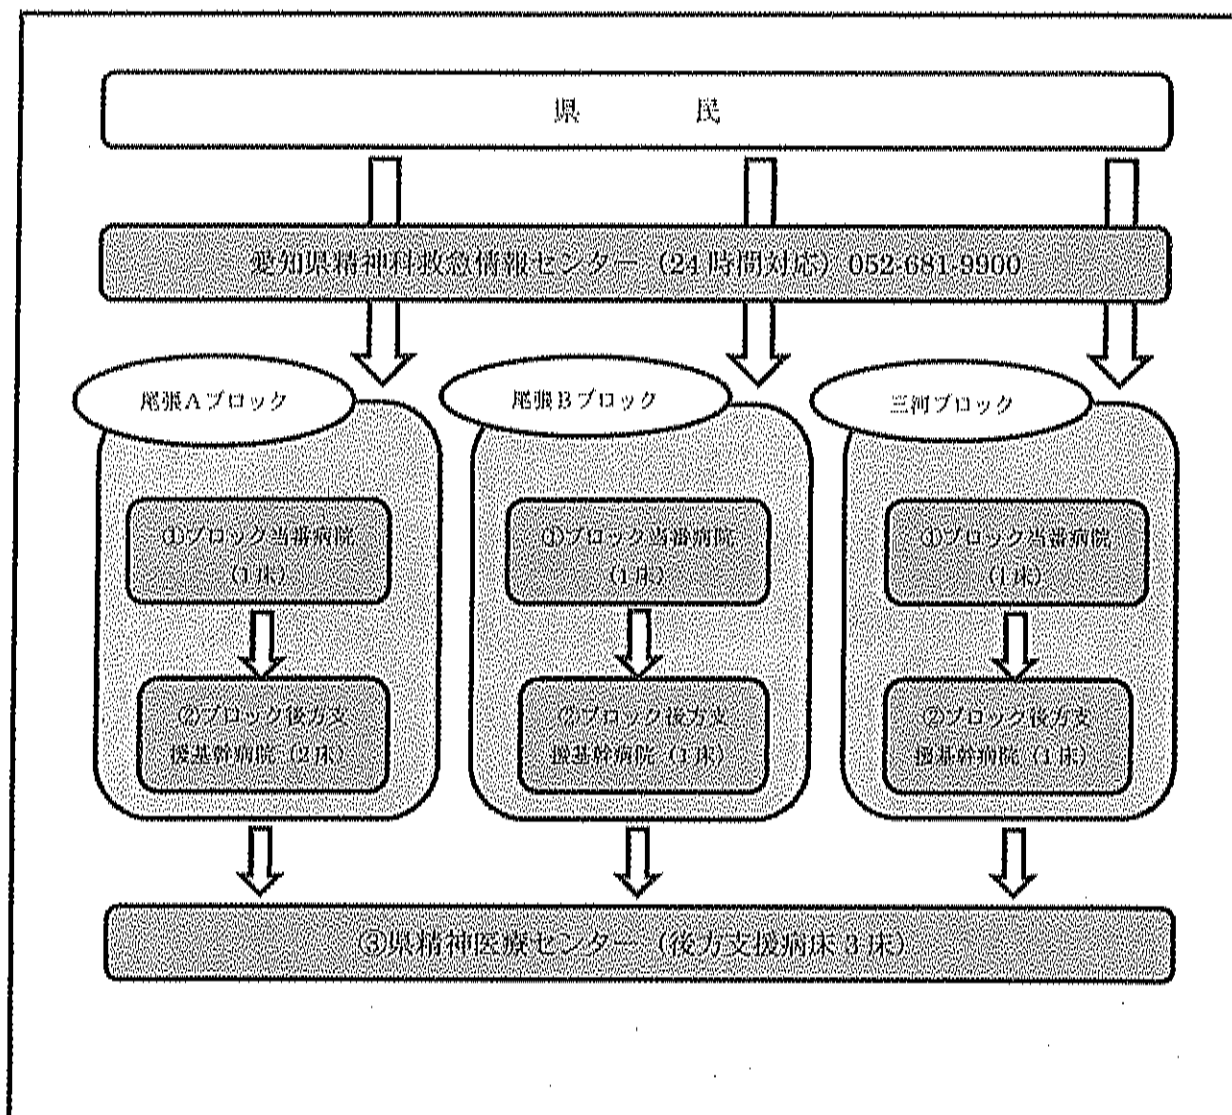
県　　民

愛知県精神科救急情報センター（24時間対応）052-681-9900

尾張Aブロック

①ブロック当番病院（1床）

②ブロック後方支援基幹病院（2床）

尾張Bブロック

①ブロック当番病院（1床）

②ブロック後方支援基幹病院（1床）

三河ブロック

①ブロック当番病院（1床）

②ブロック後方支援基幹病院（1床）

③県精神医療センター（後方支援病床3床）